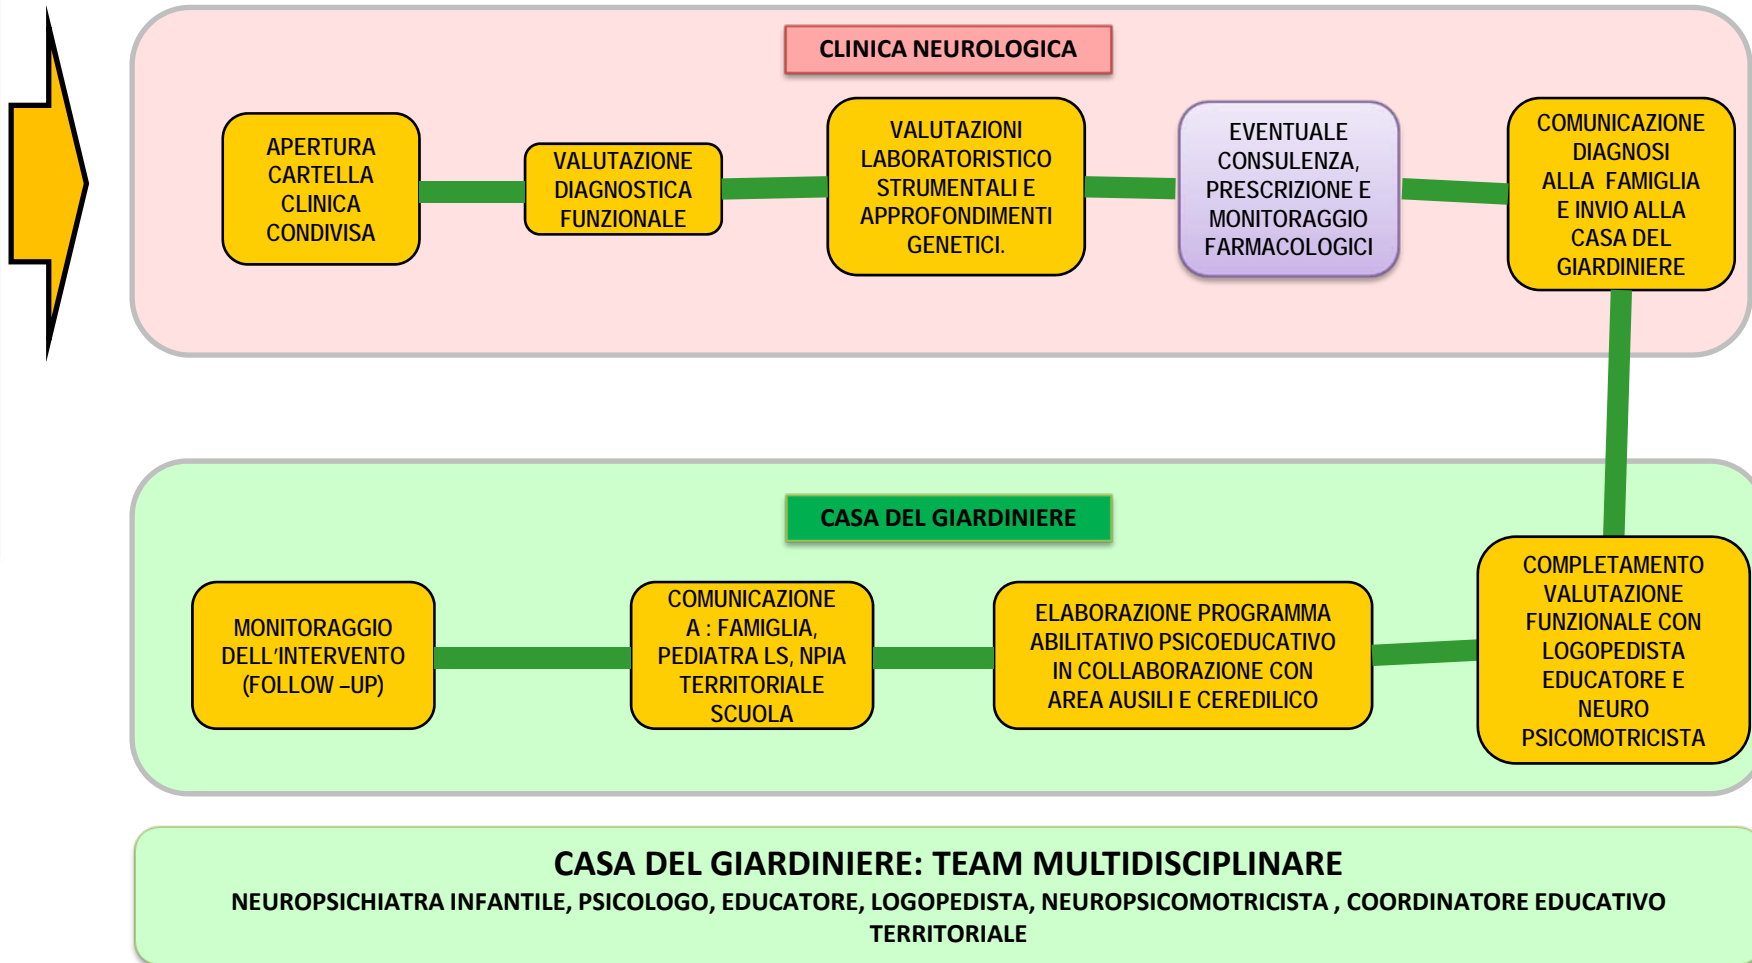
CLINICA NEUROLOGICA

APERTURA CARTELLA CLINICA CONDIVISA

VALUTAZIONE DIAGNOSTICA FUNZIONALE

VALUTAZIONI LABORATORISTICO STRUMENTALI E APPROFONDIMENTI GENETICI.

EVENTUALE CONSULENZA, PRESCRIZIONE E MONITORAGGIO FARMACOLOGICI

COMUNICAZIONE DIAGNOSI ALLA FAMIGLIA E INVIO ALLA CASA DEL GIARDINIERE

CASA DEL GIARDINIERE

MONITORAGGIO DELL'INTERVENTO (FOLLOW –UP)

COMUNICAZIONE A : FAMIGLIA, PEDIATRA LS, NPIA TERRITORIALE SCUOLA

ELABORAZIONE PROGRAMMA ABILITATIVO PSICOEDUCATIVO IN COLLABORAZIONE CON AREA AUSILI E CEREDILICO

COMPLETAMENTO VALUTAZIONE FUNZIONALE CON LOGOPEDISTA EDUCATORE E NEURO PSICOMOTRICISTA

CASA DEL GIARDINIERE: TEAM MULTIDISCIPLINARE

NEUROPSICHIATRA INFANTILE, PSICOLOGO, EDUCATORE, LOGOPEDISTA, NEUROPSICOMOTRICISTA , COORDINATORE EDUCATIVO TERRITORIALE